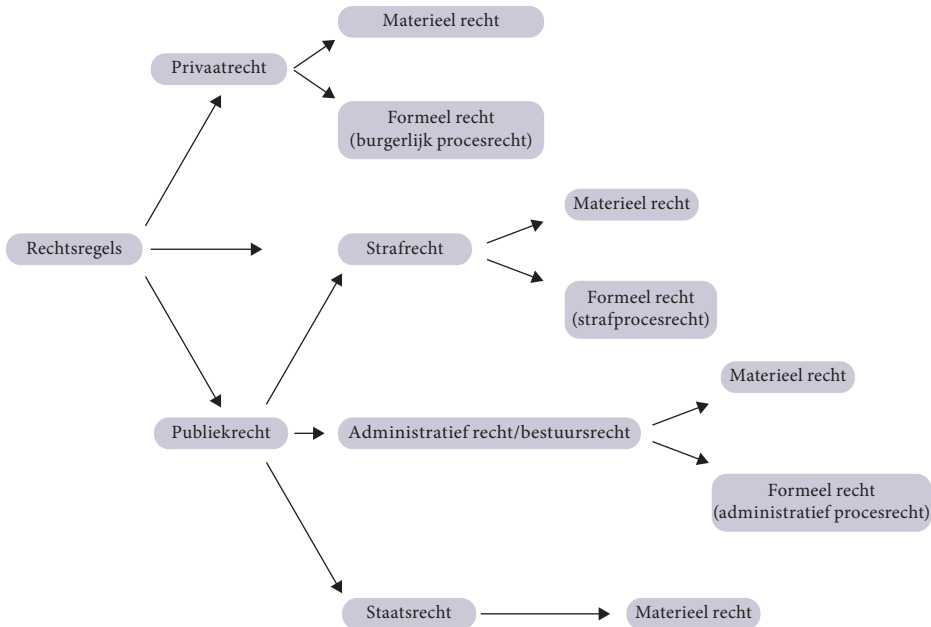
Rechtsregels

Privaatrecht

Materieel recht

Formeel recht (burgerlijk procesrecht)

Strafrecht

Materieel recht

Formeel recht (strafprocesrecht)

Publiekrecht

Administratief recht/bestuursrecht

Materieel recht

Formeel recht (administratief procesrecht)

Staatsrecht

Materieel recht